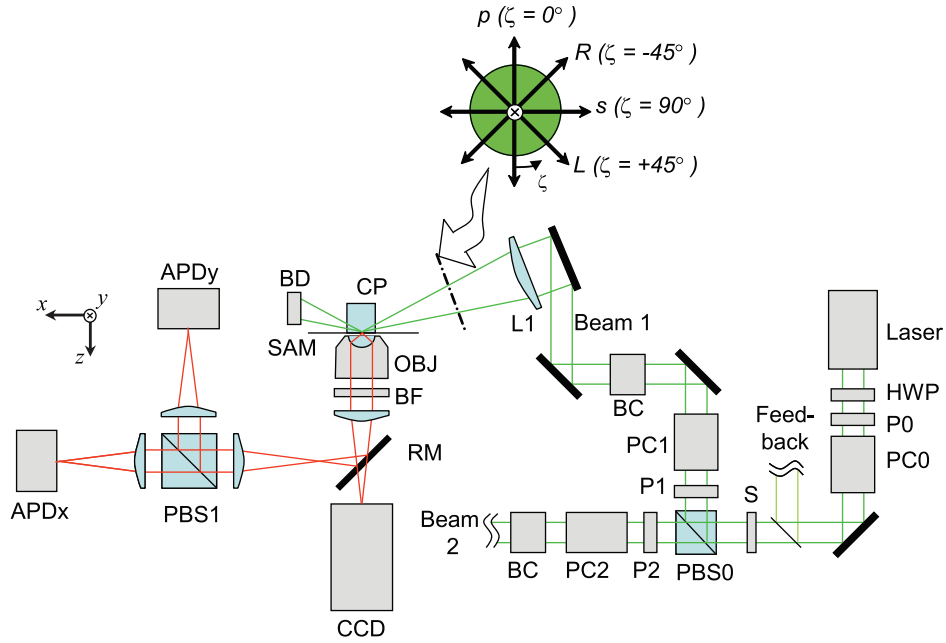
$p$ ($\zeta = 0°$)

$R$ ($\zeta = -45°$)

$s$ ($\zeta = 90°$)

$L$ ($\zeta = +45°$)

$\zeta$

APDy

BD

CP

SAM

OBJ

BF

L1

Beam 1

Laser

HWP

P0

PC0

BC

PC1

P1

Feedback

$x$ $y$ $z$

RM

APDx

PBS1

Beam 2

BC

PC2

P2

PBS0

S

CCD